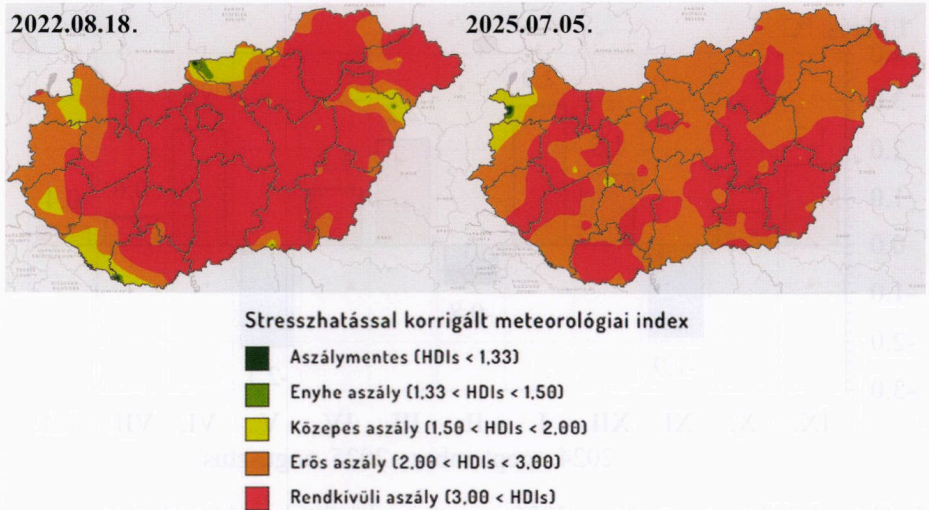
2022.08.18.

2025.07.05.

Stresszhatással korrigált meteorológiai index

Aszálymentes (HDIs < 1,33)

Enyhe aszály (1,33 < HDIs < 1,50)

Közepes aszály (1,50 < HDIs < 2,00)

Erős aszály (2,00 < HDIs < 3,00)

Rendkívüli aszály (3,00 < HDIs)